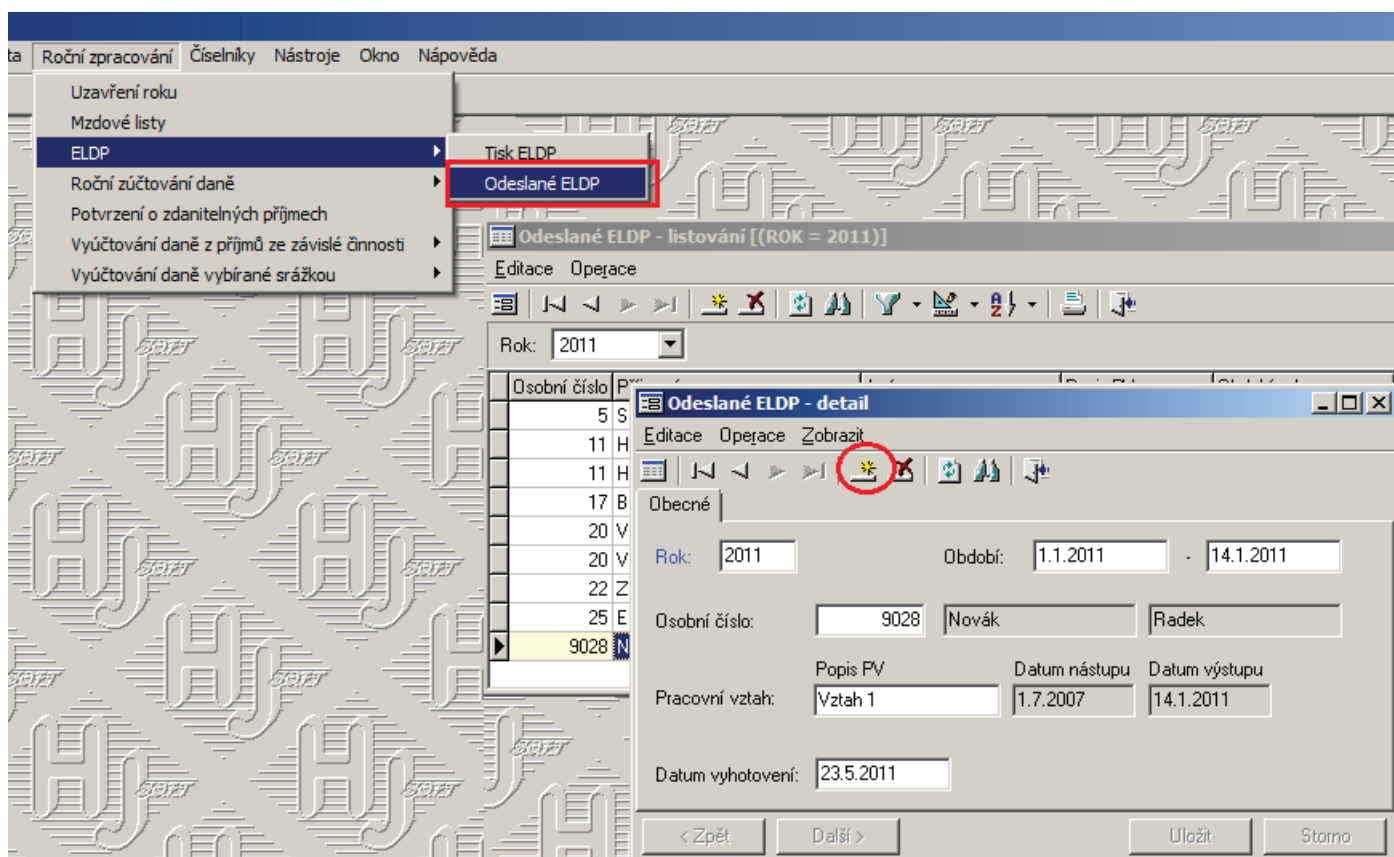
ta Roční zpracování Číselníky Nástroje Okno Nápověda

Uzavření roku
Mzdové listy
ELDP
Roční zúčtování daně
Potvrzení o zdanitelných příjmech
Vyúčtování daně z příjmů ze závislé činnosti
Vyúčtování daně vybírané srážkou

Tisk ELDP
Odeslané ELDP

Odeslané ELDP - listování [(ROK = 2011)]
Editace Operace
Rok: 2011

| Osobní číslo | P |
|---|---|
| 5 | S |
| 11 | H |
| 11 | H |
| 17 | B |
| 20 | V |
| 20 | V |
| 22 | Z |
| 25 | E |
| 9028 | N |

Odeslané ELDP - detail
Editace Operace Zobrazit
Obecné
Rok: 2011
Období: 1.1.2011 - 14.1.2011
Osobní číslo: 9028 Novák Radek
Popis PV
Datum nástupu
Datum výstupu
Pracovní vztah: Vztah 1 1.7.2007 14.1.2011
Datum vyhotovení: 23.5.2011
< Zpět
Další >
Uložit
Storno